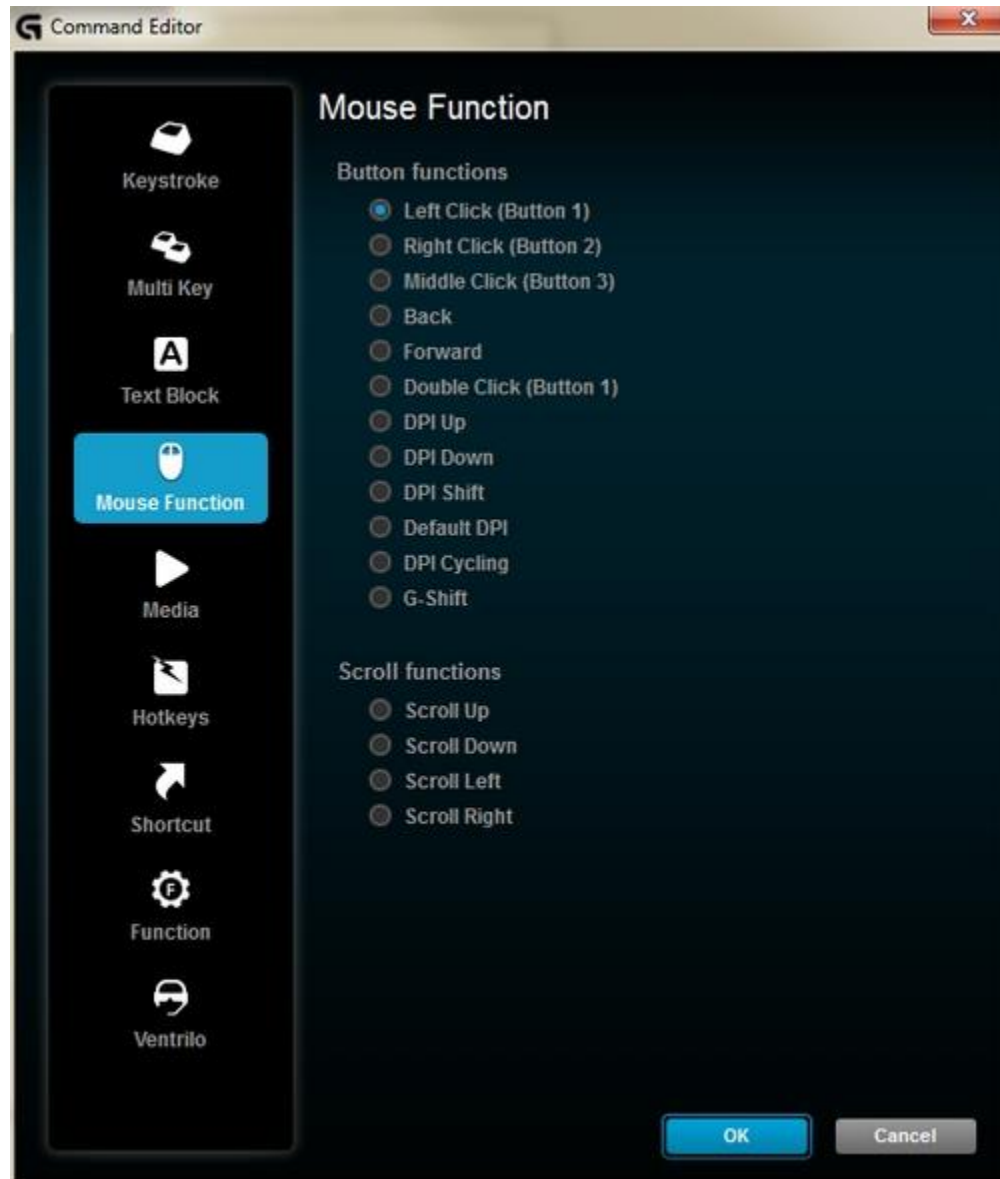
Command Editor

Keystroke
Multi Key
A
Text Block
Mouse Function
Media
Hotkeys
Shortcut
F
Function
Ventrilo

Mouse Function

Button functions
Left Click (Button 1)
Right Click (Button 2)
Middle Click (Button 3)
Back
Forward
Double Click (Button 1)
DPI Up
DPI Down
DPI Shift
Default DPI
DPI Cycling
G-Shift

Scroll functions
Scroll Up
Scroll Down
Scroll Left
Scroll Right

OK
Cancel